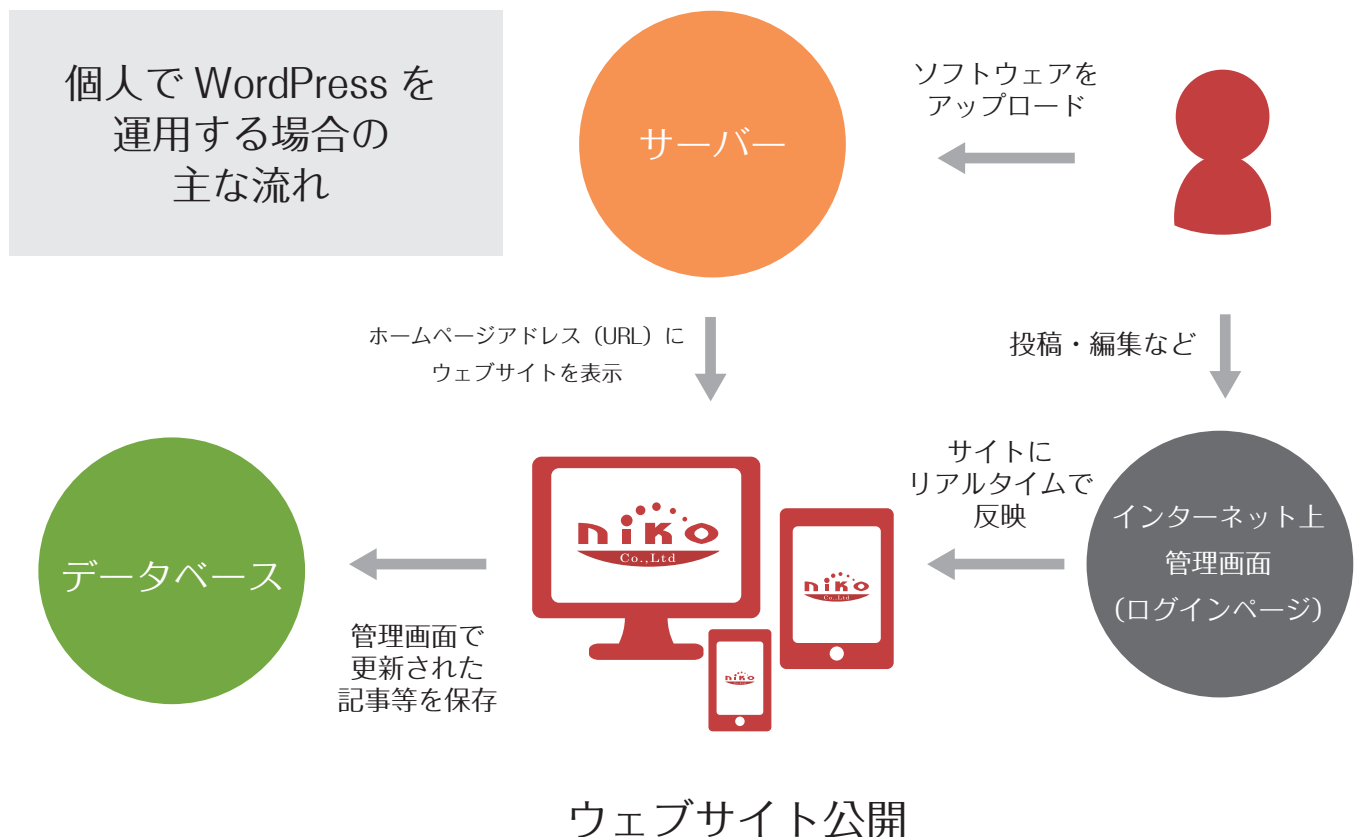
個人で WordPress を運用する場合の主な流れ

サーバー

ソフトウェアをアップロード

ホームページアドレス（URL）にウェブサイトを表示

投稿・編集など

サイトにリアルタイムで反映

インターネット上管理画面（ログインページ）

niko Co.,Ltd

niko Co.,Ltd

niko

データベース

管理画面で更新された記事等を保存

ウェブサイト公開